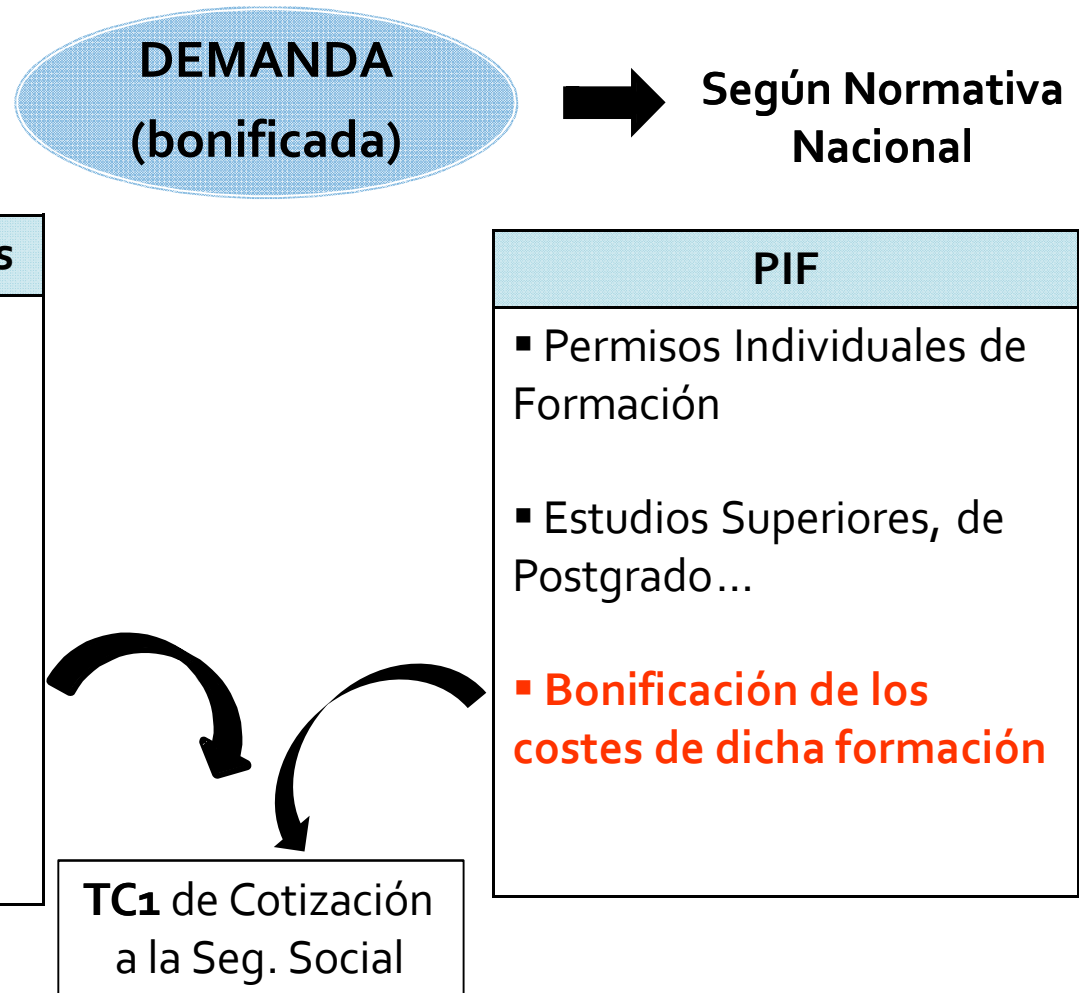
DEMANDA (bonificada)

Según Normativa Nacional

s

PIF

▪ Permisos Individuales de Formación

▪ Estudios Superiores, de Postgrado…

▪ Bonificación de los costes de dicha formación

TC1 de Cotización a la Seg. Social